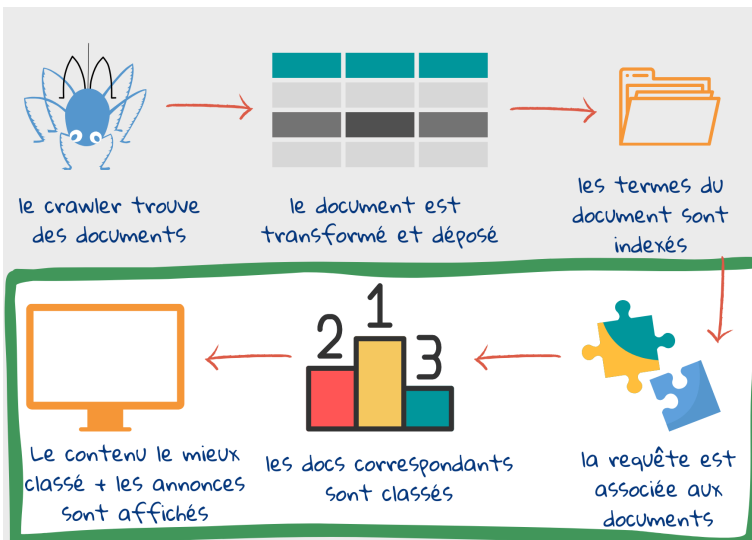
le crawler trouve des documents

le document est transformé et déposé

les termes du document sont indexés

la requête est associée aux documents

2 1 3

les docs correspondants sont classés

Le contenu le mieux classé + les annonces sont affichés